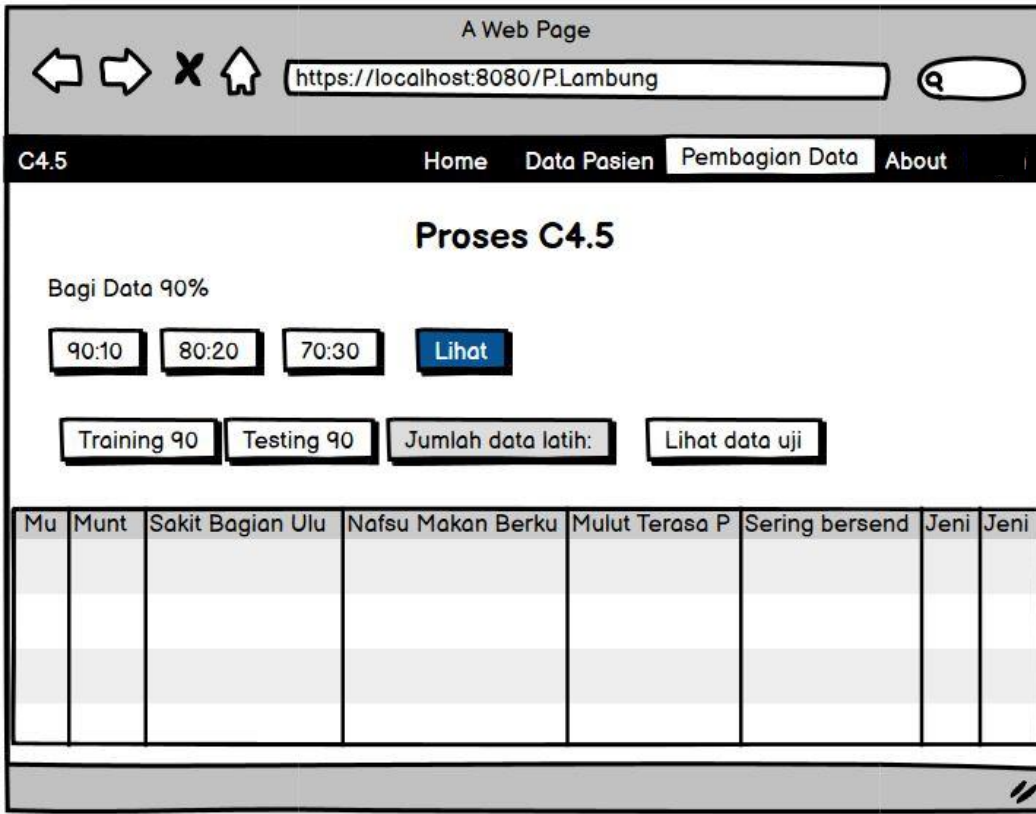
A Web Page

https://localhost:8080/P.Lambung

C4.5

Home Data Pasien Pembagian Data About

Proses C4.5

Bagi Data 90%

90:10 80:20 70:30 Lihat

Training 90 Testing 90 Jumlah data latih: Lihat data uji

| Mu | Munt | Sakit Bagian Ulu | Nafsu Makan Berku | Mulut Terasa P | Sering bersend | Jeni | Jeni |
|---|---|---|---|---|---|---|---|
| | | | | | | | |
| | | | | | | | |
| | | | | | | | |
| | | | | | | | |